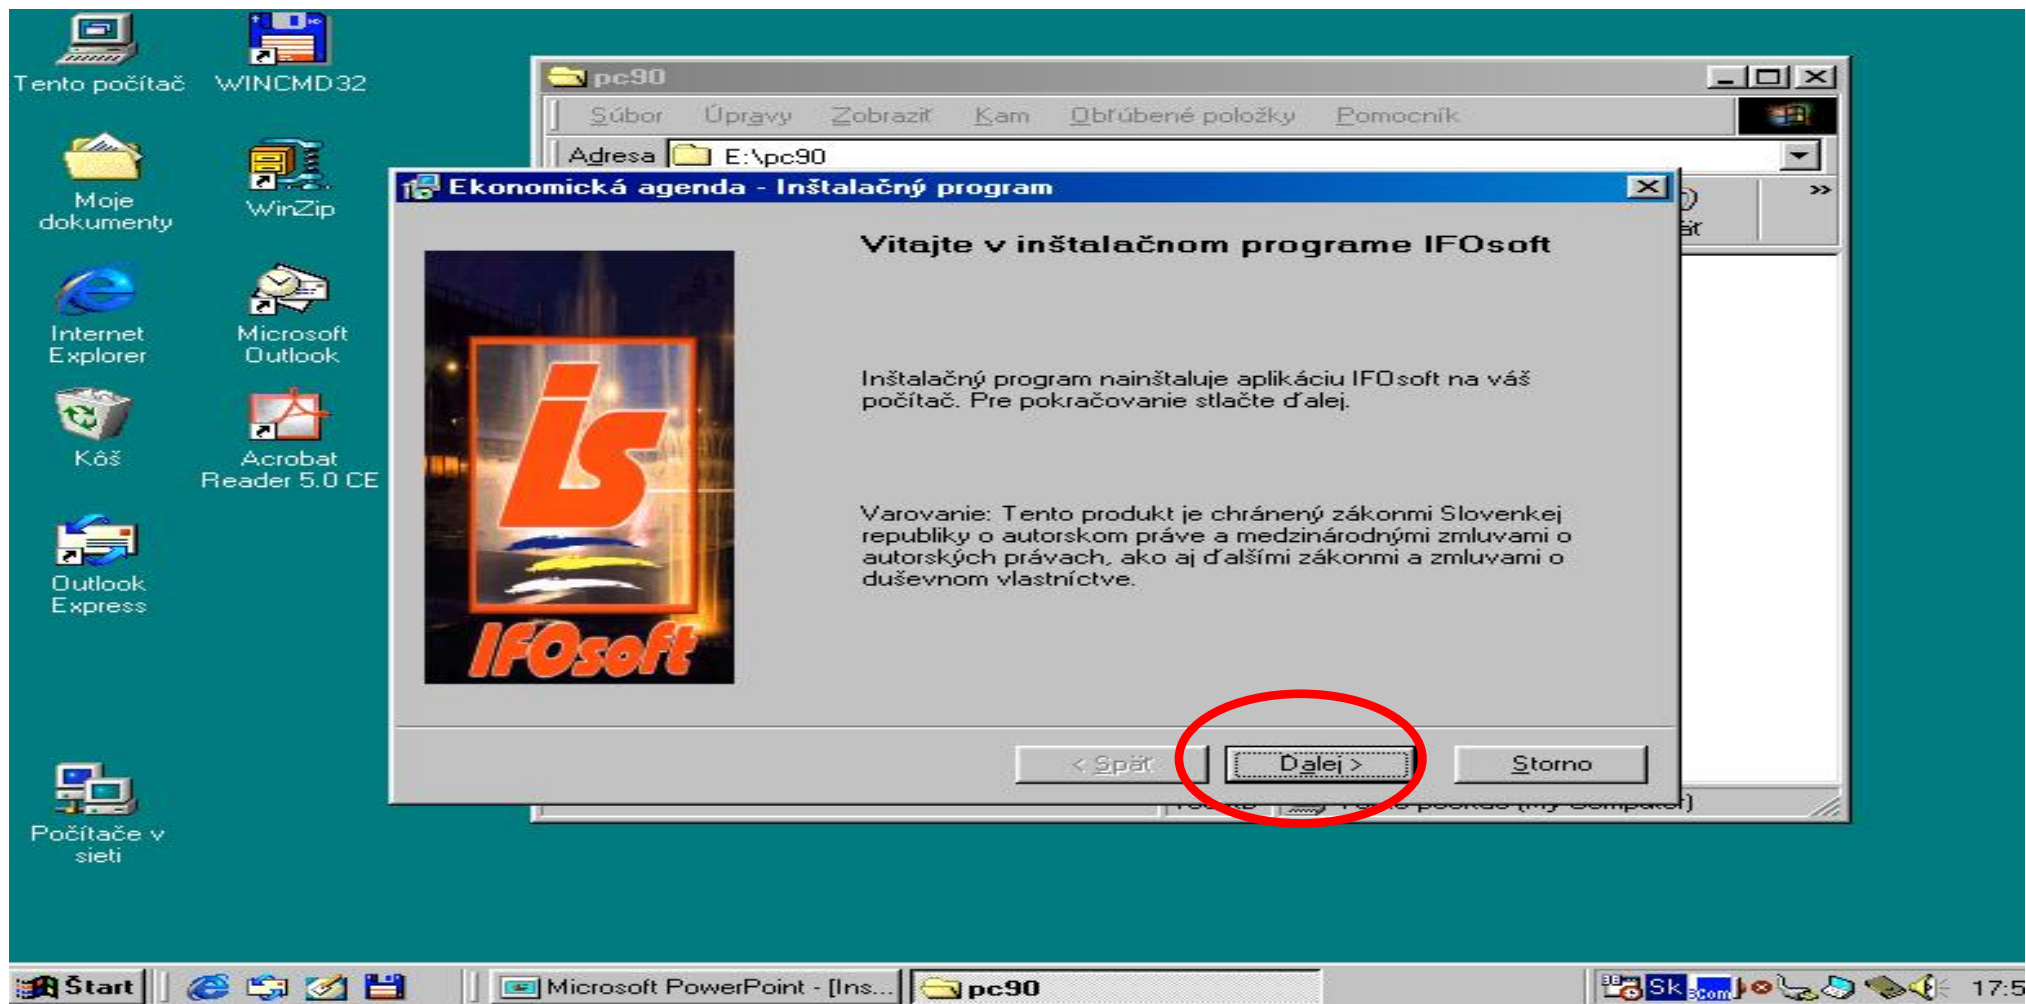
Tento počítač
WINCMD32
Moje dokumenty
WinZip
Internet Explorer
Microsoft Outlook
Kôš
Acrobat Reader 5.0 CE
Outlook Express
Počítače v sieti

pc90
Súbor Úpravy Zobraziť Kam Obľúbené položky Pomocník
Adresa E:\pc90

Ekonomická agenda - Inštalačný program

Vitajte v inštalačnom programe IFOsoft

Inštalačný program nainštaluje aplikáciu IFOsoft na váš počítač. Pre pokračovanie stlačte ďalej.

Varovanie: Tento produkt je chránený zákonmi Slovenkej republiky o autorskom práve a medzinárodnými zmluvami o autorských právach, ako aj ďalšími zákonmi a zmluvami o duševnom vlastníctve.

IS
IFOsoft

< Späť
Ďalej >
Storno

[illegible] Tento počítač (My Computer)

Štart
Microsoft PowerPoint - [Ins...
pc90
Sk
17:5